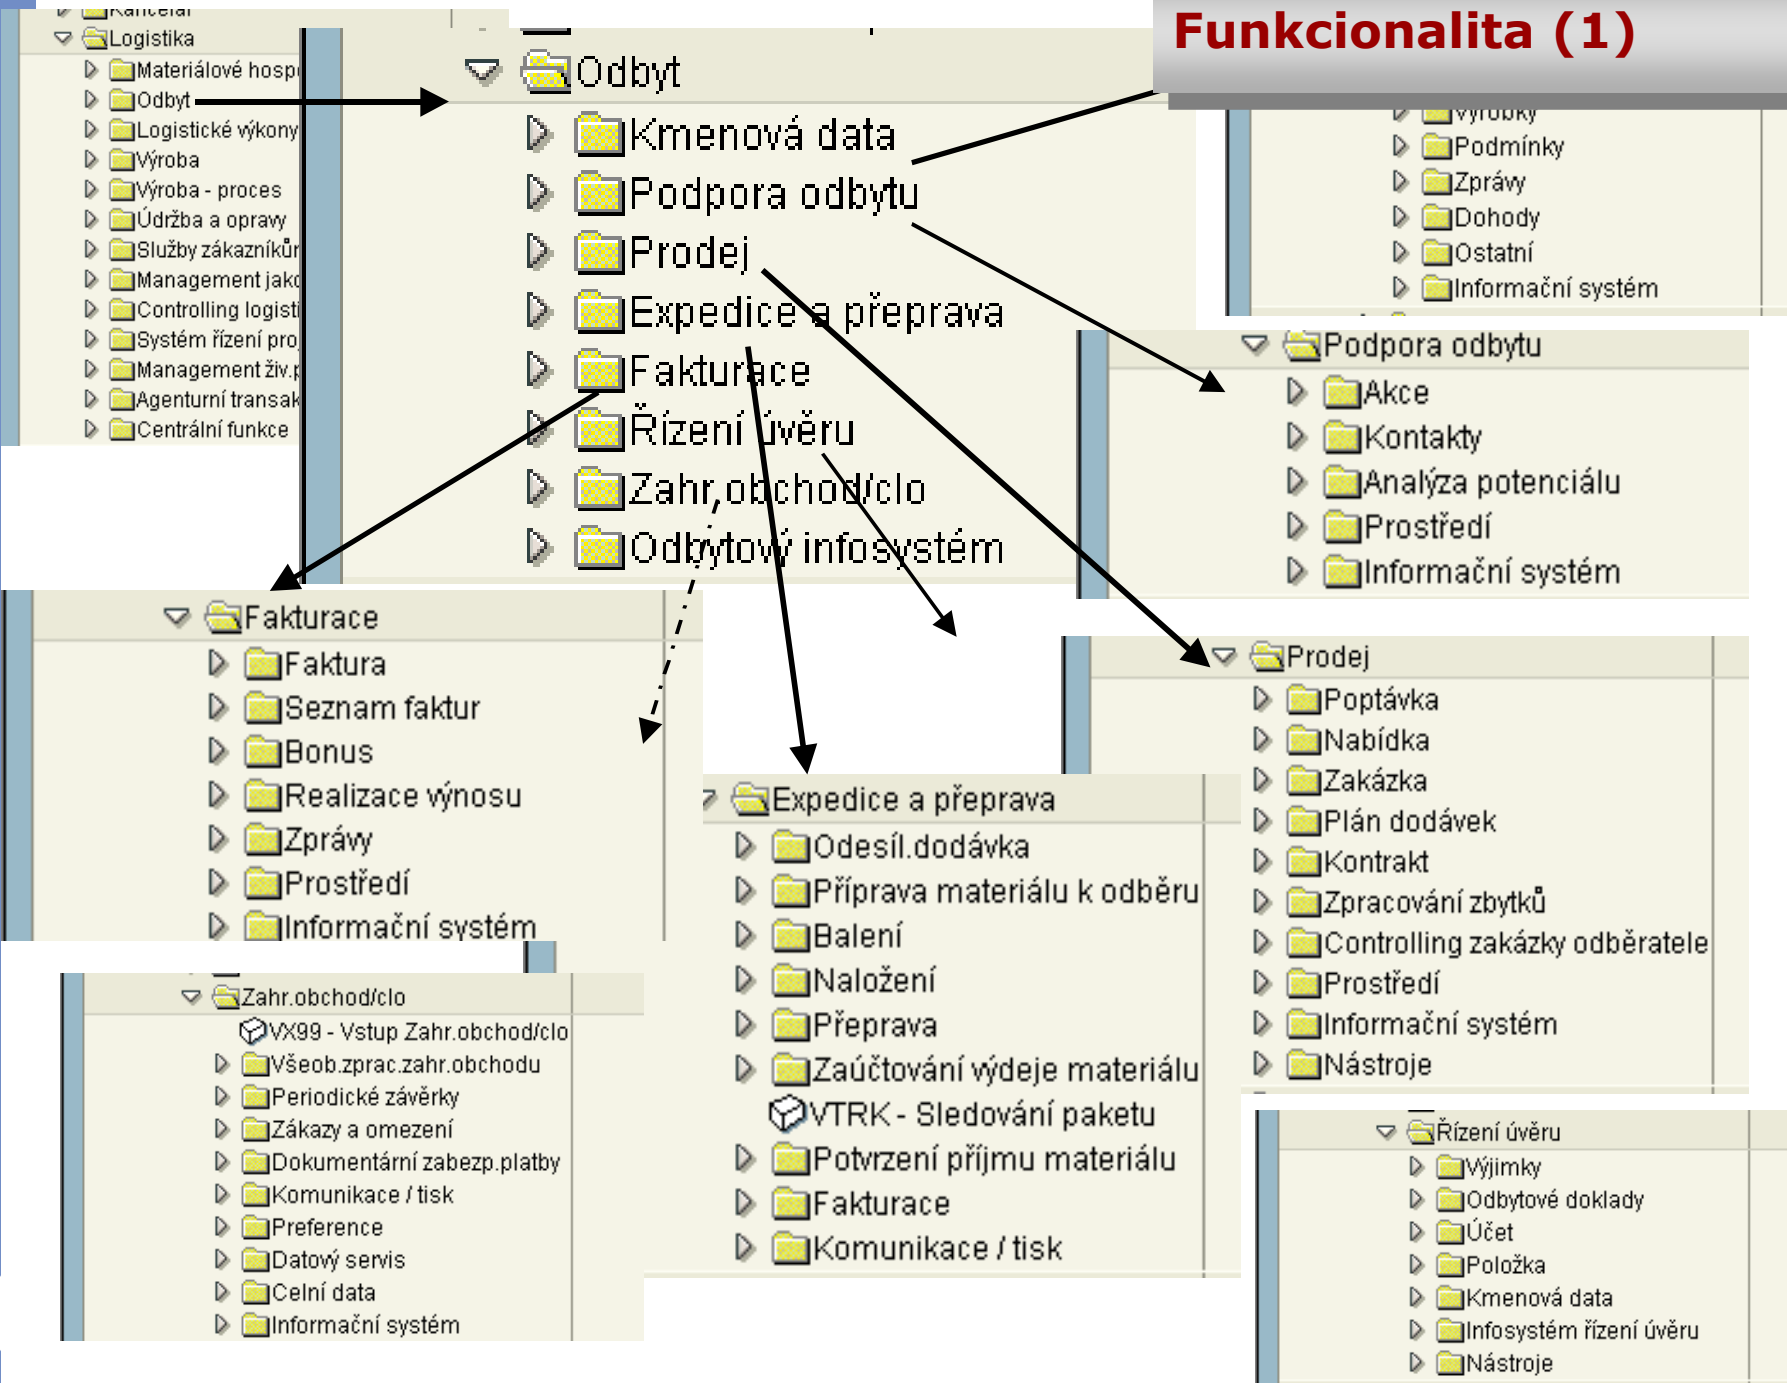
Funkcionalita (1)

Kancelář
Logistika
Materiálové hosp
Odbyt
Logistické výkony
Výroba
Výroba - proces
Údržba a opravy
Služby zákazníkům
Management jak
Controlling logist
Systém řízení pro
Management živ.p
Agenturní transak
Centrální funkce

Odbyt
Kmenová data
Podpora odbytu
Prodej
Expedice a přeprava
Fakturace
Řízení úvěru
Zahr.obchod/clo
Odbytový infosystém

Výrobky
Podmínky
Zprávy
Dohody
Ostatní
Informační systém

Podpora odbytu
Akce
Kontakty
Analýza potenciálu
Prostředí
Informační systém

Fakturace
Faktura
Seznam faktur
Bonus
Realizace výnosu
Zprávy
Prostředí
Informační systém

Prodej
Poptávka
Nabídka
Zakázka
Plán dodávek
Kontrakt
Zpracování zbytků
Controlling zakázky odběratele
Prostředí
Informační systém
Nástroje

Expedice a přeprava
Odesíl.dodávka
Příprava materiálu k odběru
Balení
Naložení
Přeprava
Zaúčtování výdeje materiálu
VTRK - Sledování paketu
Potvrzení příjmu materiálu
Fakturace
Komunikace / tisk

Zahr.obchod/clo
VX99 - Vstup Zahr.obchod/clo
Všeob.zprac.zahr.obchodu
Periodické závěrky
Zákazy a omezení
Dokumentární zabezp.platby
Komunikace / tisk
Preference
Datový servis
Celní data
Informační systém

Řízení úvěru
Výjimky
Odbytové doklady
Účet
Položka
Kmenová data
Infosystém řízení úvěru
Nástroje